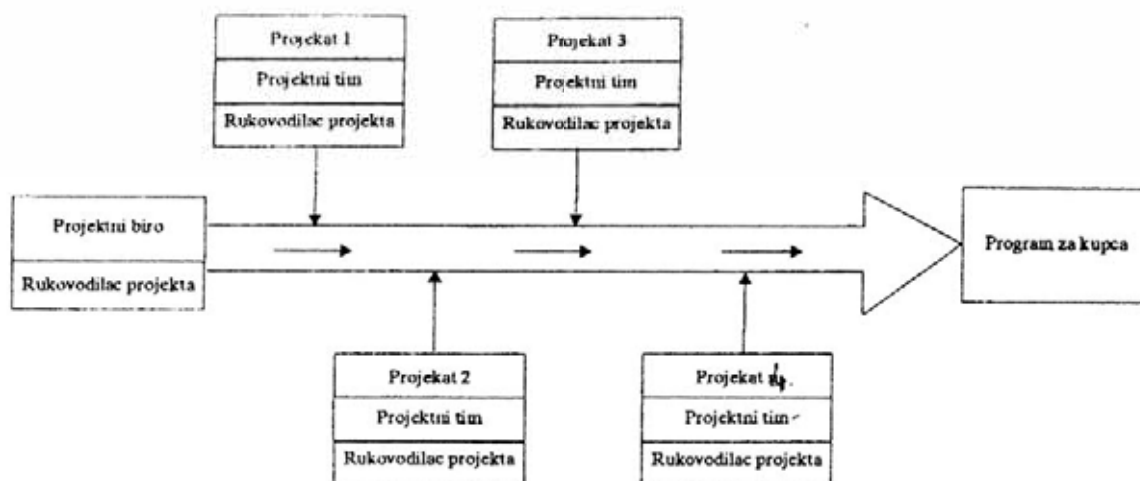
Projekat 1
Projektni tim
Rukovodilac projekta

Projekat 3
Projektni tim
Rukovodilac projekta

Projektni biro
Rukovodilac projekta

Program za kupca

Projekat 2
Projektni tim
Rukovodilac projekta

Projekat 4
Projektni tim
Rukovodilac projekta